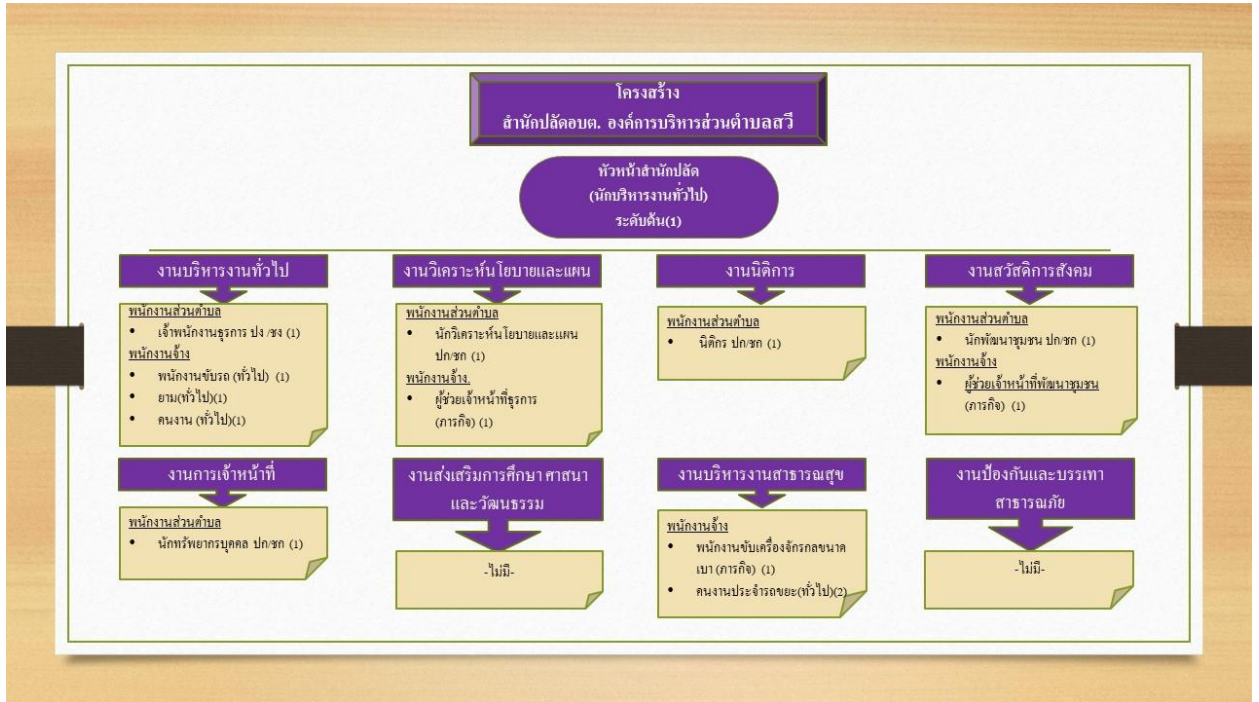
โครงสร้าง
สำนักปลัดอบต. องค์การบริหารส่วนตำบลสวี

หัวหน้าสำนักปลัด
(นักบริหารงานทั่วไป)
ระดับต้น(1)

งานบริหารงานทั่วไป

พนักงานส่วนตำบล
• เจ้าพนักงานธุรการ ปง./ชง (1)
พนักงานจ้าง
• พนักงานขับรถ (ทั่วไป) (1)
• ยาม(ทั่วไป)(1)
• คนงาน (ทั่วไป)(1)

งานวิเคราะห์นโยบายและแผน

พนักงานส่วนตำบล
• นักวิเคราะห์นโยบายและแผน ปก/ชก (1)
พนักงานจ้าง.
• ผู้ช่วยเจ้าหน้าที่ธุรการ (ภารกิจ) (1)

งานนิติการ

พนักงานส่วนตำบล
• นิติกร ปก/ชก (1)

งานสวัสดิการสังคม

พนักงานส่วนตำบล
• นักพัฒนาชุมชน ปก/ชก (1)
พนักงานจ้าง
• ผู้ช่วยเจ้าหน้าที่พัฒนาชุมชน (ภารกิจ) (1)

งานการเจ้าหน้าที่

พนักงานส่วนตำบล
• นักทรัพยากรบุคคล ปก/ชก (1)

งานส่งเสริมการศึกษา ศาสนา และวัฒนธรรม

-ไม่มี-

งานบริหารงานสาธารณสุข

พนักงานจ้าง
• พนักงานขับเครื่องจักรกลขนาดเบา (ภารกิจ) (1)
• คนงานประจำรถขยะ(ทั่วไป)(2)

งานป้องกันและบรรเทาสาธารณภัย

-ไม่มี-